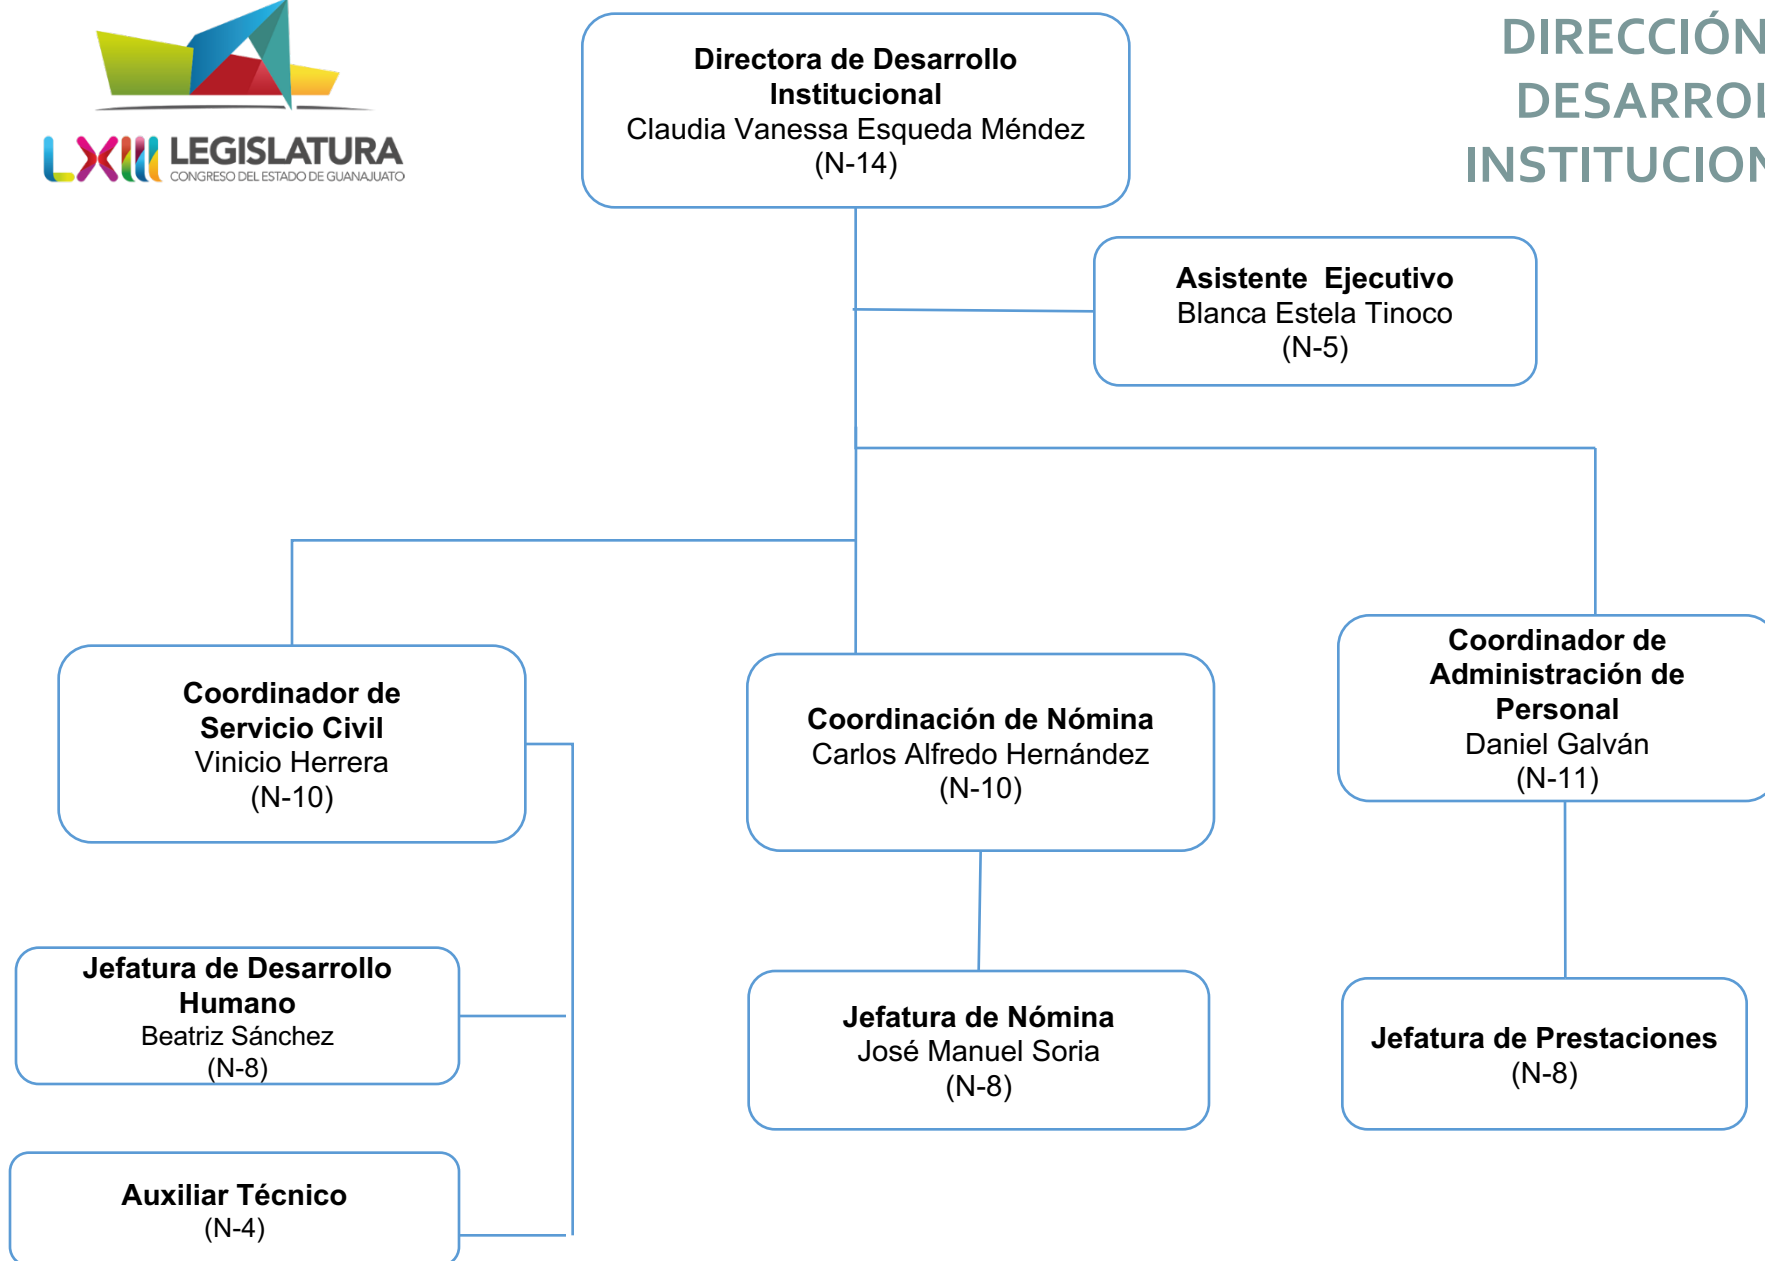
LXIII LEGISLATURA
CONGRESO DEL ESTADO DE GUANAJUATO

DIRECCIÓN
DESARRO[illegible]
INSTITUCION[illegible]

**Directora de Desarrollo Institucional**
Claudia Vanessa Esqueda Méndez
(N-14)

**Asistente Ejecutivo**
Blanca Estela Tinoco
(N-5)

**Coordinador de Servicio Civil**
Vinicio Herrera
(N-10)

**Coordinación de Nómina**
Carlos Alfredo Hernández
(N-10)

**Coordinador de Administración de Personal**
Daniel Galván
(N-11)

**Jefatura de Desarrollo Humano**
Beatriz Sánchez
(N-8)

**Jefatura de Nómina**
José Manuel Soria
(N-8)

**Jefatura de Prestaciones**
(N-8)

**Auxiliar Técnico**
(N-4)